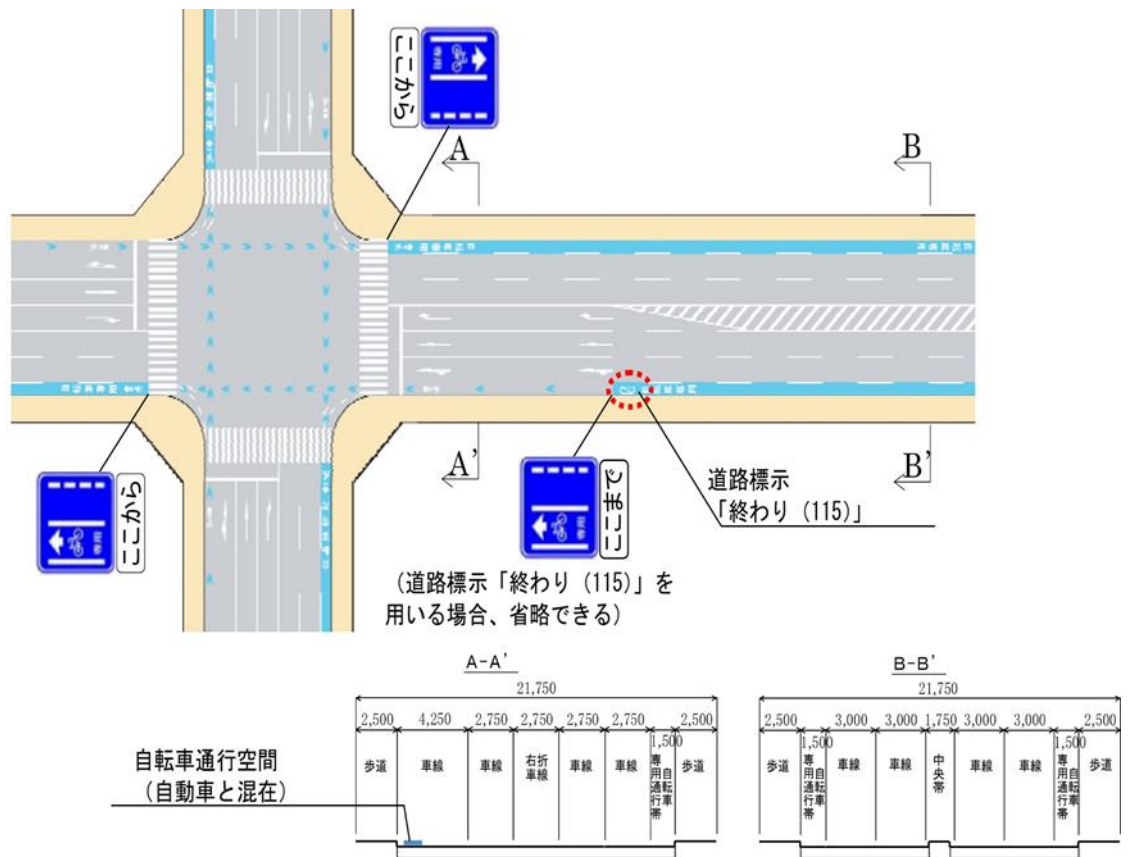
ここから

A

B

ここから

A'

ここまで

道路標示
「終わり (115)」

B'

(道路標示「終わり (115)」を用いる場合、省略できる)

A-A'

21,750

2,500 4,250 2,750 2,750 2,750 2,750 2,500

1,500

| 歩道 | 車線 | 車線 | 右折車線 | 車線 | 車線 | 自転車専用通行帯 | 歩道 |
|---|---|---|---|---|---|---|---|

自転車通行空間
(自動車と混在)

B-B'

21,750

2,500 3,000 3,000 1,750 3,000 3,000 2,500

1,500 1,500

| 歩道 | 自転車専用通行帯 | 車線 | 車線 | 中央帯 | 車線 | 車線 | 自転車専用通行帯 | 歩道 |
|---|---|---|---|---|---|---|---|---|